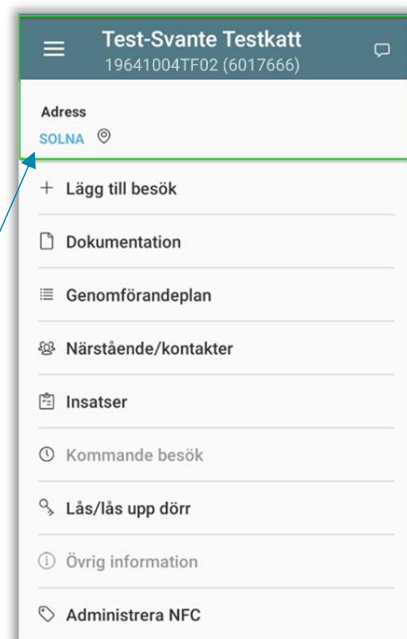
Test-Svante Testkatt
19641004TF02 (6017666)

Adress
SOLNA

+ Lägg till besök

Dokumentation

Genomförandeplan

Närstående/kontakter

Insatser

Kommande besök

Lås/lås upp dörr

Övrig information

Administrera NFC